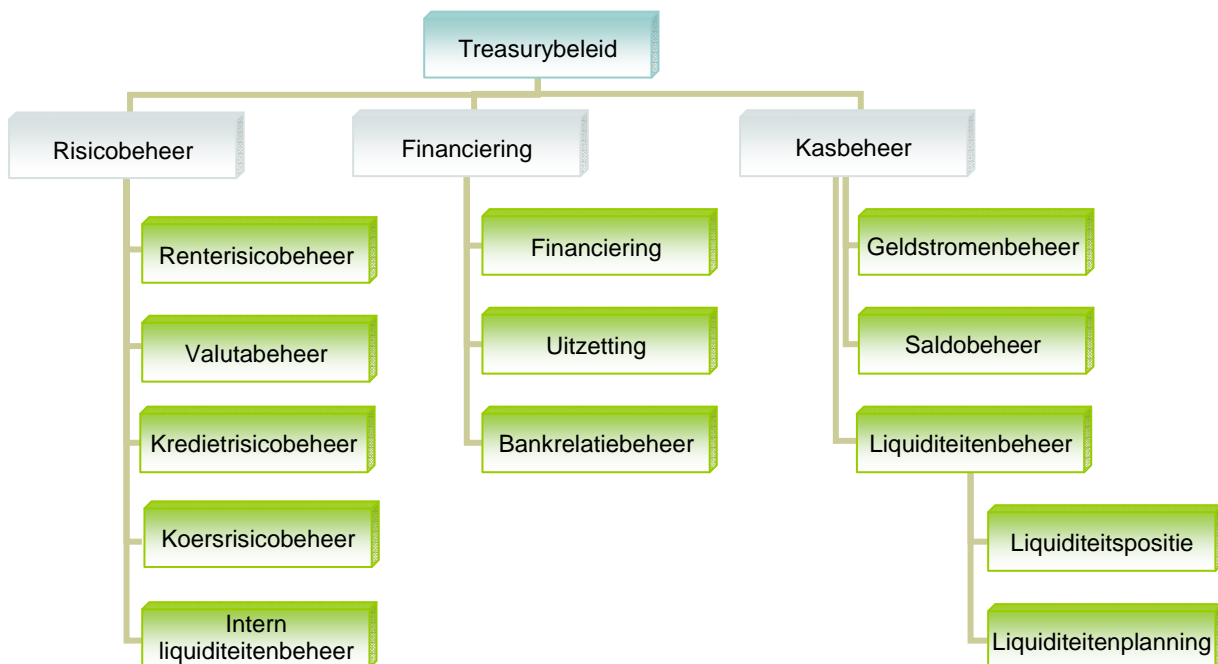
Treasurybeleid

Risicobeheer

Renterisicobeheer

Valutabeheer

Kredietrisicobeheer

Koersrisicobeheer

Intern liquiditeitenbeheer

Financiering

Financiering

Uitzetting

Bankrelatiebeheer

Kasbeheer

Geldstromenbeheer

Saldobeheer

Liquiditeitenbeheer

Liquiditeitspositie

Liquiditeitenplanning